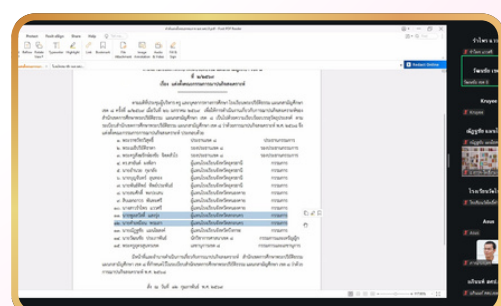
Review Foxit eSign Share Help

Typewriter Highlight Link Bookmark File Attachment Image Annotation Audio & Video Fill & Sign

Instant Online

ที่ ๒/๒๕๖๗

เรื่อง แต่งตั้งคณะกรรมการการนิเทศ

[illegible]

๑. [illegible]
๒. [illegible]
๓. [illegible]
๔. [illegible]
๕. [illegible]
๖. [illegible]
๗. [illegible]
๘. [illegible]
๙. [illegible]
๑๐. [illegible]
๑๑. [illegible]
๑๒. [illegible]
๑๓. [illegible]
๑๔. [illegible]
๑๕. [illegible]

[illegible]

สั่ง ณ วันที่ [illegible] พ.ศ. ๒๕๖๗

Kruyee

Amm